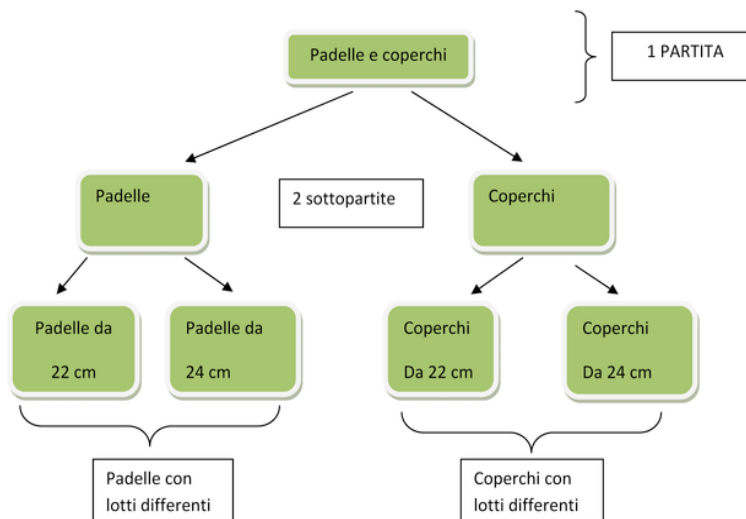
Padelle e coperchi

1 PARTITA

Padelle

2 sottopartite

Coperchi

Padelle da

22 cm

Padelle da

24 cm

Coperchi

Da 22 cm

Coperchi

Da 24 cm

Padelle con lotti differenti

Coperchi con lotti differenti